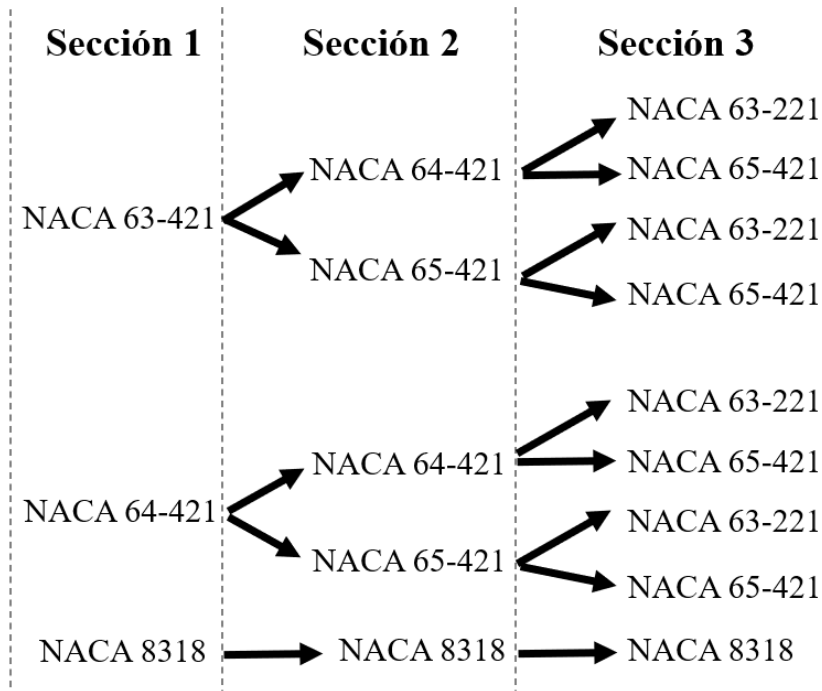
Sección 1

NACA 63-421

NACA 64-421

NACA 8318

Sección 2

NACA 64-421

NACA 65-421

NACA 64-421

NACA 65-421

NACA 8318

Sección 3

NACA 63-221

NACA 65-421

NACA 63-221

NACA 65-421

NACA 63-221

NACA 65-421

NACA 63-221

NACA 65-421

NACA 8318